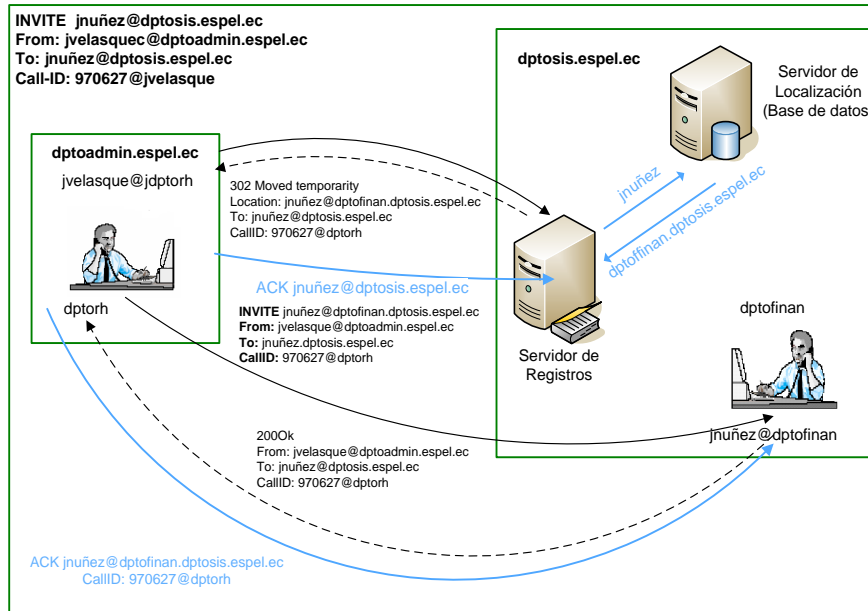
INVITE jnuñez@dptosis.espel.ec
From: jvelasquec@dptoadmin.espel.ec
To: jnuñez@dptosis.espel.ec
Call-ID: 970627@jvelasque

dptosis.espel.ec

Servidor de Localización (Base de datos

dptoadmin.espel.ec

jvelasque@jdptorh

302 Moved temporarity
Location: jnuñez@dptofinan.dptosis.espel.ec
To: jnuñez@dptosis.espel.ec
CallID: 970627@dptorh

jnuñez

dptofinan.dptosis.espel.ec

ACK jnuñez@dptosis.espel.ec

dptorh

INVITE jnuñez@dptofinan.dptosis.espel.ec
From: jvelasque@dptoadmin.espel.ec
To: jnuñez.dptosis.espel.ec
CallID: 970627@dptorh

Servidor de Registros

dptofinan

200Ok
From: jvelasque@dptoadmin.espel.ec
To: jnuñez@dptosis.espel.ec
CallID: 970627@dptorh

jnuñez@dptofinan

ACK jnuñez@dptofinan.dptosis.espel.ec
CallID: 970627@dptorh